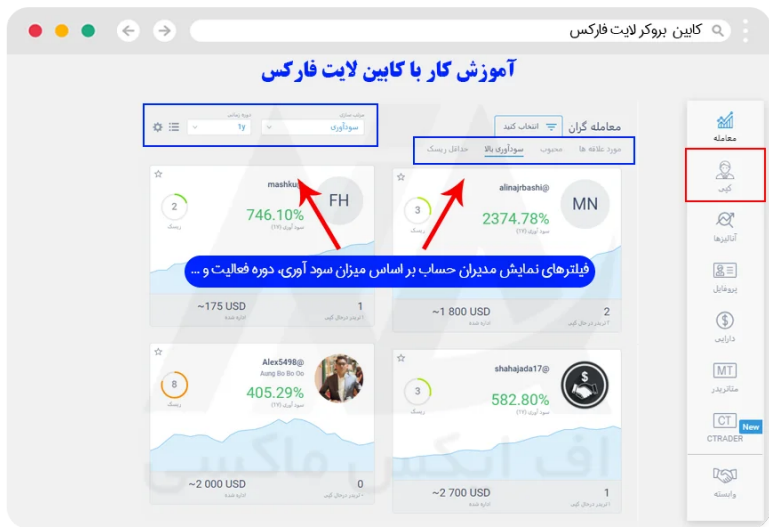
کابین بروکر لایت فارکس

آموزش کار با کابین لایت فارکس

معامله گران

انتخاب کنید

مرتب سازی
سودآوری

دوره زمانی
1y

مورد علاقه ها
محبوب
سودآوری بالا
حداقل ریسک

معامله

کپی

آنالیزها

پروفایل

دارایی

MT
متاتریدر

CT
CTRADER
New

وابسته

FH
mashkur
2
ریسک
746.10%
سود آوری (1Y)
~175 USD
1

MN
alinajrbashi@
3
ریسک
2374.78%
سود آوری (1Y)
~1 800 USD
2

فیلترهای نمایش مدیران حساب بر اساس میزان سود آوری، دوره فعالیت و ...

Alex5498@
Aung Bo Bo Oo
8
ریسک
405.29%
سود آوری (1Y)
~2 000 USD
0

shahajada17@
3
ریسک
582.80%
سود آوری (1Y)
~2 700 USD
1

اف ایکس ماکسی